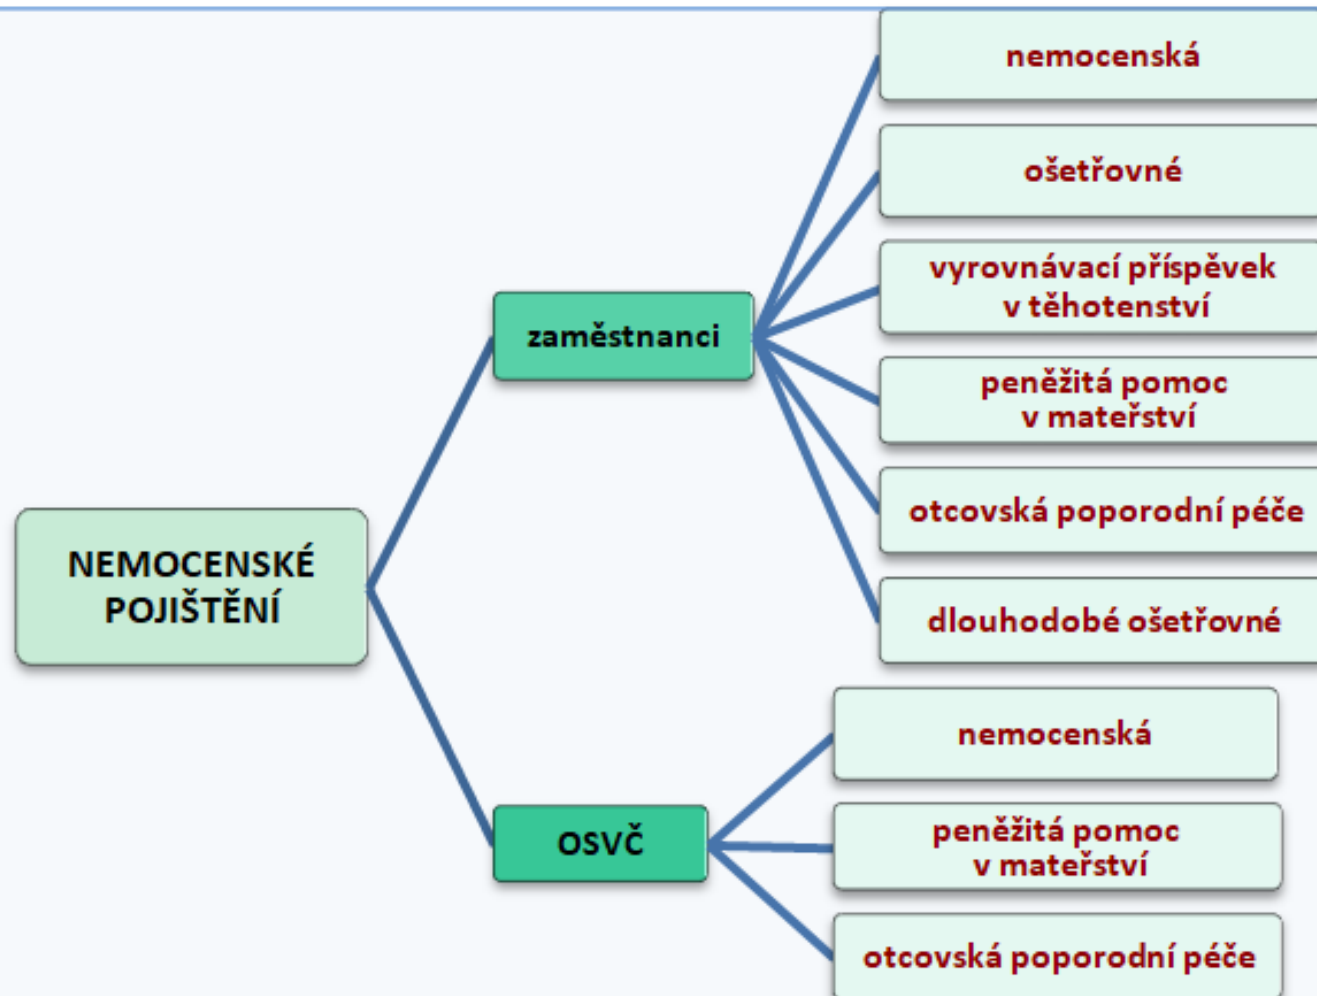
NEMOCENSKÉ POJIŠTĚNÍ

zaměstnanci

nemocenská

ošetřovné

vyrovnávací příspěvek v těhotenství

peněžitá pomoc v mateřství

otcovská poporodní péče

dlouhodobé ošetřovné

OSVČ

nemocenská

peněžitá pomoc v mateřství

otcovská poporodní péče